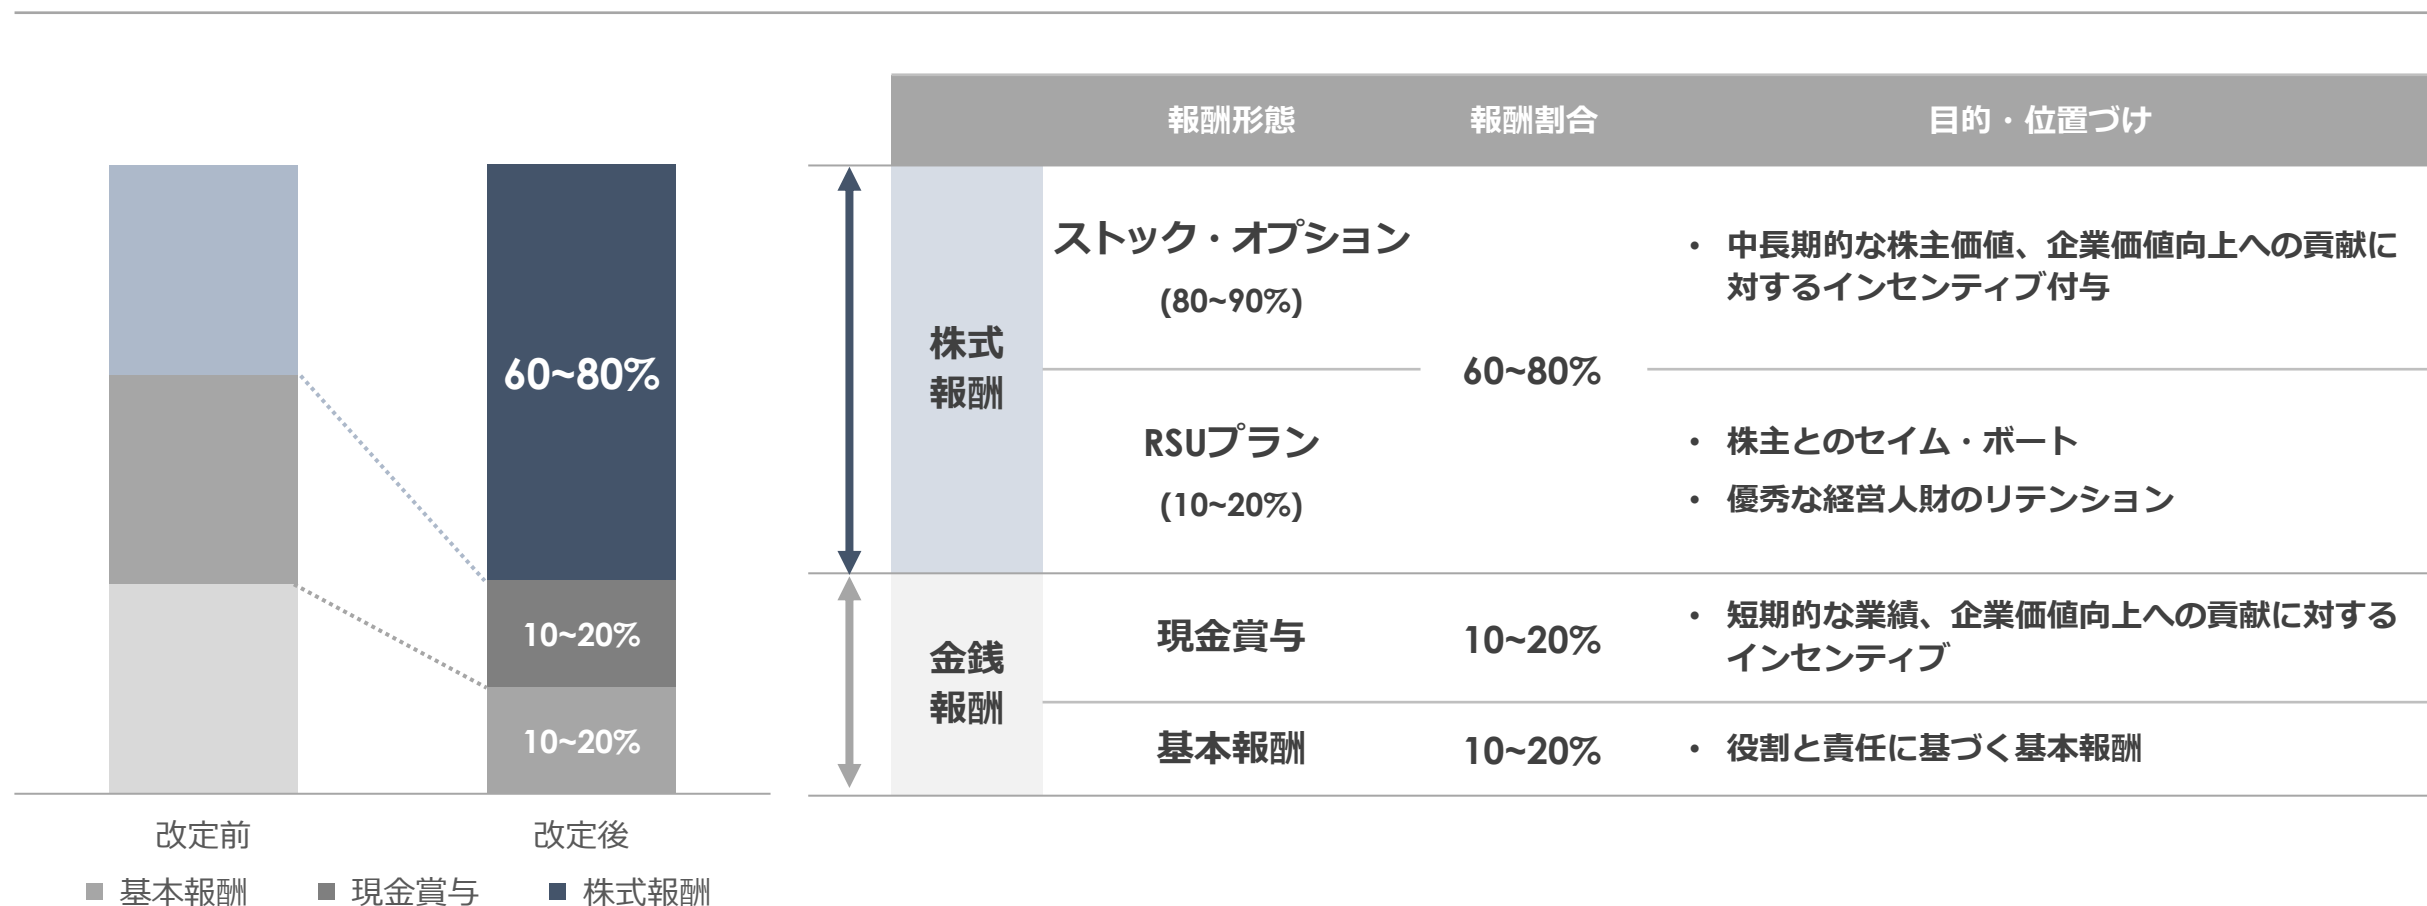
60~80%

10~20%

10~20%

改定前　改定後

■ 基本報酬　■ 現金賞与　■ 株式報酬

| | 報酬形態 | 報酬割合 | 目的・位置づけ |
|---|---|---|---|
| 株式報酬 | ストック・オプション (80~90%) | 60~80% | • 中長期的な株主価値、企業価値向上への貢献に対するインセンティブ付与 |
| | RSUプラン (10~20%) | | • 株主とのセイム・ボート • 優秀な経営人財のリテンション |
| 金銭報酬 | 現金賞与 | 10~20% | • 短期的な業績、企業価値向上への貢献に対するインセンティブ |
| | 基本報酬 | 10~20% | • 役割と責任に基づく基本報酬 |